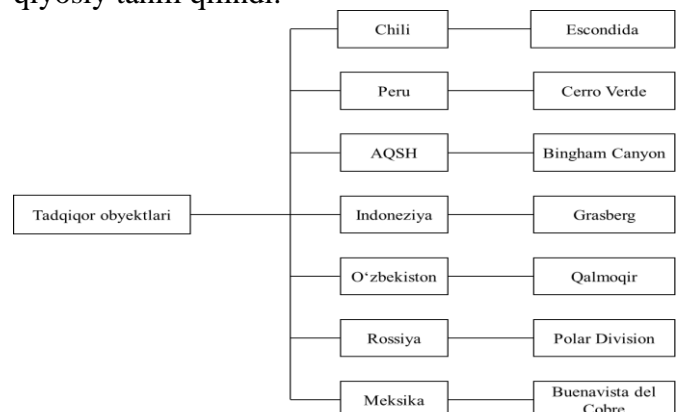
qiyosiy tahlil qilindi.

Tadqiqor obyektlari

Chili — Escondida

Peru — Cerro Verde

AQSH — Bingham Canyon

Indoneziya — Grasberg

O‘zbekiston — Qalmoqir

Rossiya — Polar Division

Meksika — Buenavista del Cobre